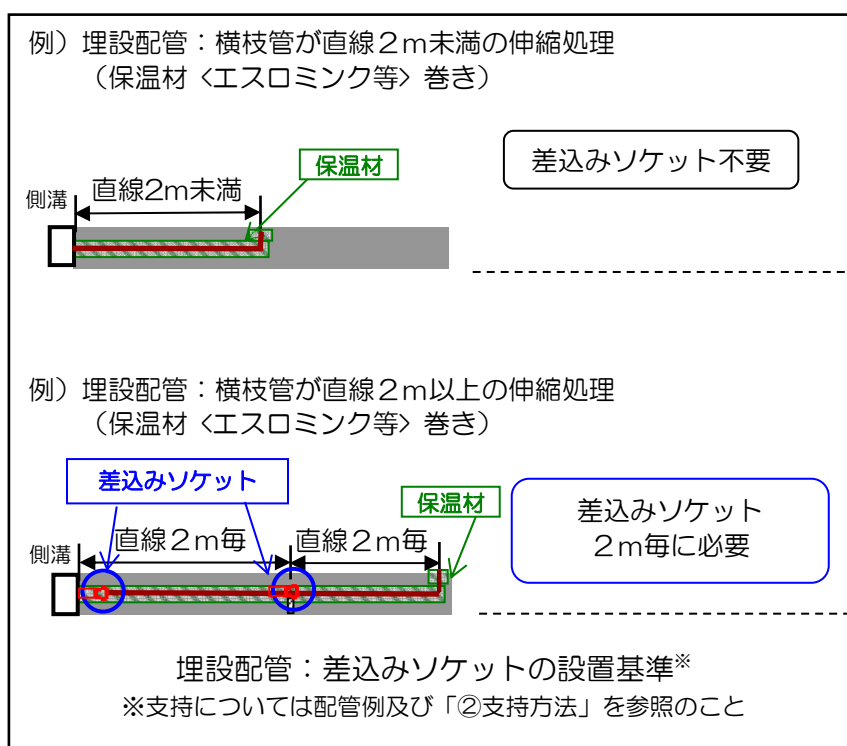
例）埋設配管：横枝管が直線２ｍ未満の伸縮処理
（保温材〈エスロミンク等〉巻き）

保温材

差込みソケット不要

側溝

直線2m未満

例）埋設配管：横枝管が直線２ｍ以上の伸縮処理
（保温材〈エスロミンク等〉巻き）

差込みソケット

保温材

差込みソケット
２ｍ毎に必要

側溝

直線２ｍ毎

直線２ｍ毎

埋設配管：差込みソケットの設置基準※
※支持については配管例及び「②支持方法」を参照のこと